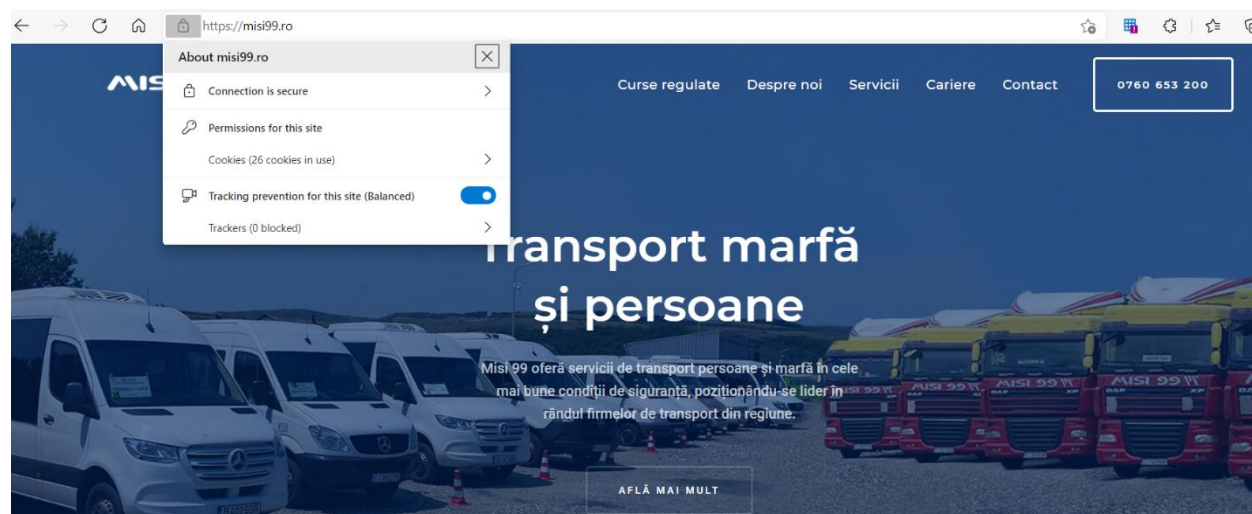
https://misi99.ro

About misi99.ro

Connection is secure

Permissions for this site

Cookies (26 cookies in use)

Tracking prevention for this site (Balanced)

Trackers (0 blocked)

MIS

Curse regulate Despre noi Servicii Cariere Contact

0760 653 200

Transport marfă și persoane

Misi 99 oferă servicii de transport persoane și marfă în cele mai bune condiții de siguranță, poziționându-se lider în rândul firmelor de transport din regiune.

AFLĂ MAI MULT

MISI 99 MISI 99 MISI 99 MISI 99